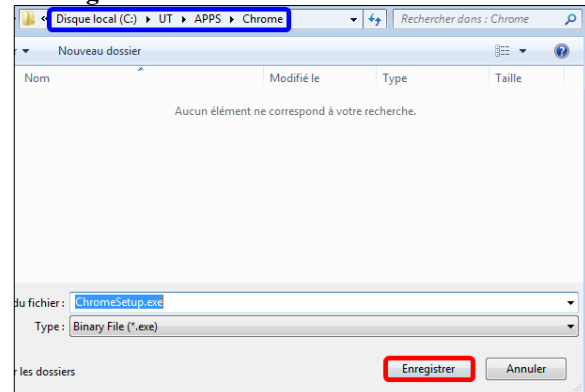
« Disque local (C:) ▸ UT ▸ APPS ▸ Chrome

Rechercher dans : Chrome

Nouveau dossier

| Nom | Modifié le | Type | Taille |
|---|---|---|---|

Aucun élément ne correspond à votre recherche.

du fichier : ChromeSetup.exe

Type : Binary File (*.exe)

r les dossiers

Enregistrer

Annuler